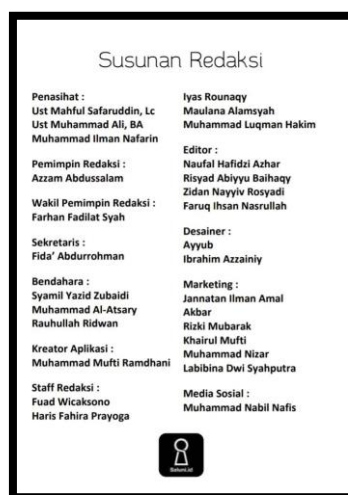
Susunan Redaksi

Penasihat :
Ust Mahful Safaruddin, Lc
Ust Muhammad Ali, BA
Muhammad Ilman Nafarin

Pemimpin Redaksi :
Azzam Abdussalam

Wakil Pemimpin Redaksi :
Farhan Fadilat Syah

Sekretaris :
Fida' Abdurrohman

Bendahara :
Syamil Yazid Zubaidi
Muhammad Al-Atsary
Rauhullah Ridwan

Kreator Aplikasi :
Muhammad Mufti Ramdhani

Staff Redaksi :
Fuad Wicaksono
Haris Fahira Prayoga

Iyas Rounaqy
Maulana Alamsyah
Muhammad Luqman Hakim

Editor :
Naufal Hafidzi Azhar
Risyad Abiyyu Baihaqy
Zidan Nayyiv Rosyadi
Faruq Ihsan Nasrullah

Desainer :
Ayyub
Ibrahim Azzainiy

Marketing :
Jannatan Ilman Amal
Akbar
Rizki Mubarak
Khairul Mufti
Muhammad Nizar
Labibina Dwi Syahputra

Media Sosial :
Muhammad Nabil Nafis

Bakmi.id